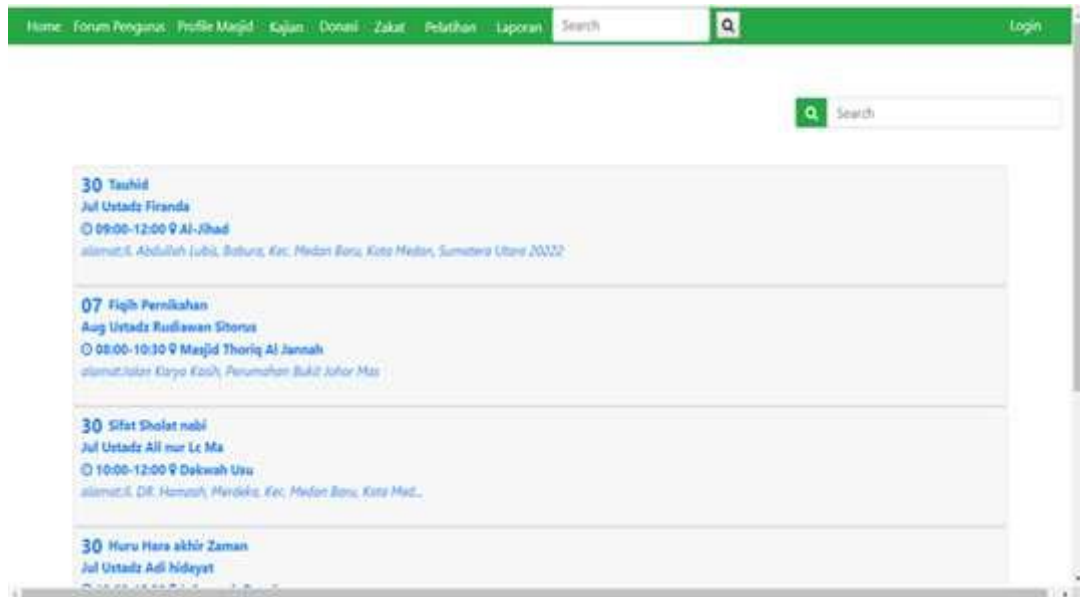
Home Forum Pengurus Profile Masjid Kajian Donasi Zakat Pelatihan Laporan Search Login

Search

30 Tauhid
Jul Ustadz Firanda
09:00-12:00 Al-Jihad
alamat:Jl. Abdullah Lubis, Babura, Kec. Medan Baru, Kota Medan, Sumatera Utara 20222

07 Fiqih Pernikahan
Aug Ustadz Rudiawan Sitorus
08:00-10:30 Masjid Thoriq Al Jannah
alamat:Jalan Karya Kasih, Perumahan Bukit Johor Mas

30 Sifat Sholat nabi
Jul Ustadz Ali nur Lc Ma
10:00-12:00 Dakwah Usu
alamat:Jl. DR. Hamzah, Merdeka, Kec. Medan Baru, Kota Med...

30 Huru Hara akhir Zaman
Jul Ustadz Adi hidayat
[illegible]